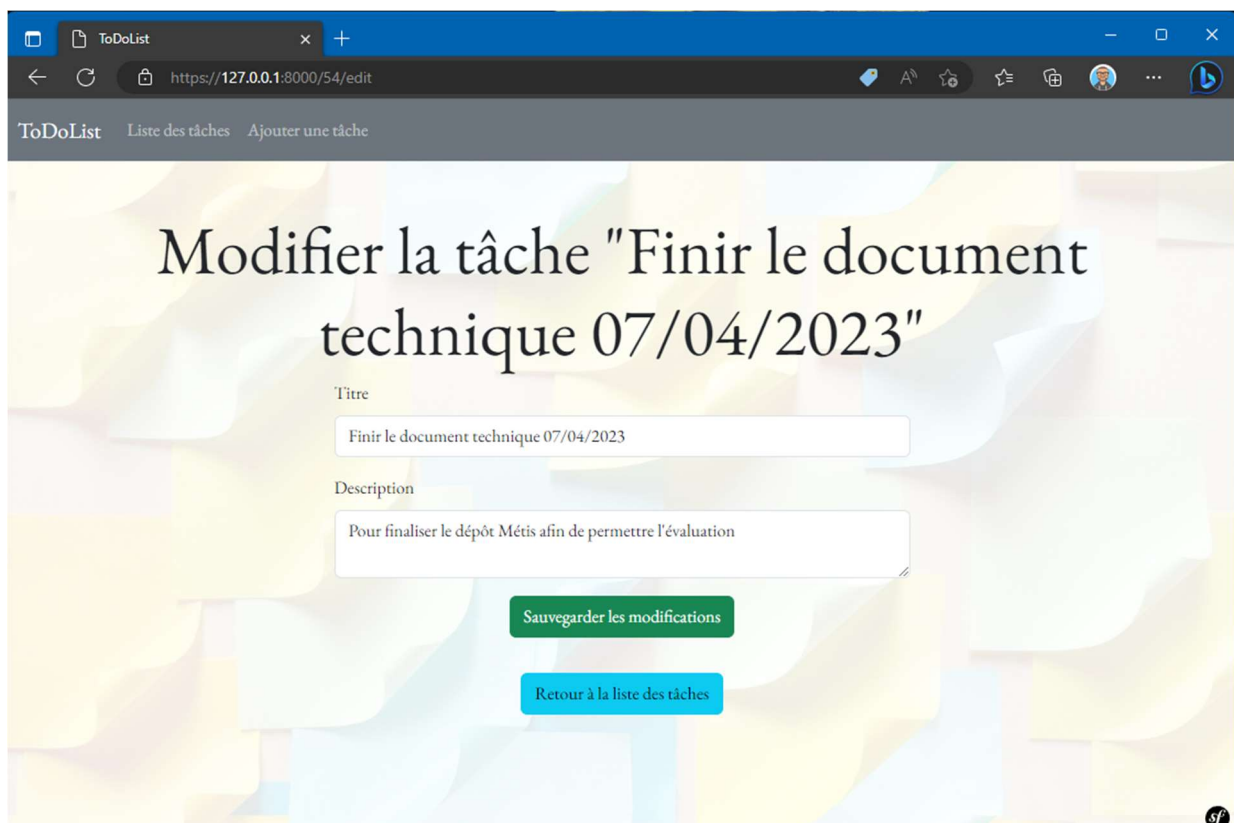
ToDoList

https://127.0.0.1:8000/54/edit

ToDoList Liste des tâches Ajouter une tâche

Modifier la tâche "Finir le document technique 07/04/2023"

Titre

Finir le document technique 07/04/2023

Description

Pour finaliser le dépôt Métis afin de permettre l'évaluation

Sauvegarder les modifications

Retour à la liste des tâches

sf